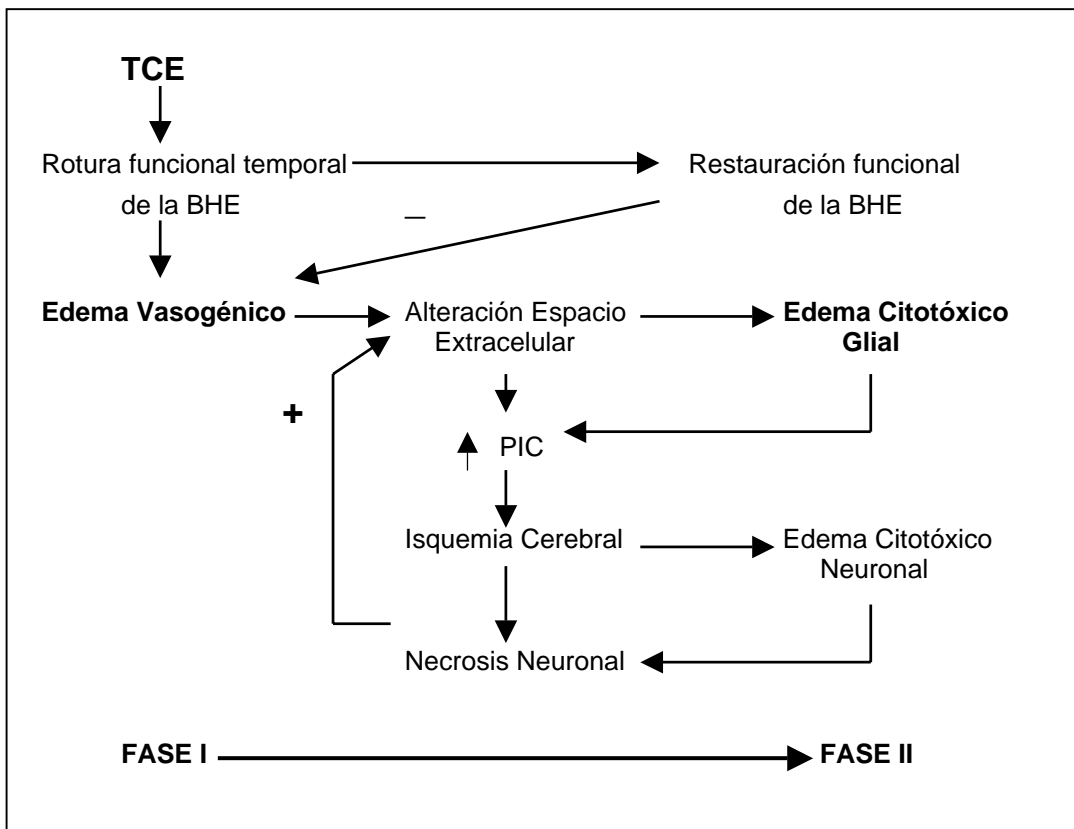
TCE

Rotura funcional temporal de la BHE

Restauración funcional de la BHE

_

Edema Vasogénico

Alteración Espacio Extracelular

Edema Citotóxico Glial

+

↑ PIC

Isquemia Cerebral

Edema Citotóxico Neuronal

Necrosis Neuronal

FASE I

FASE II